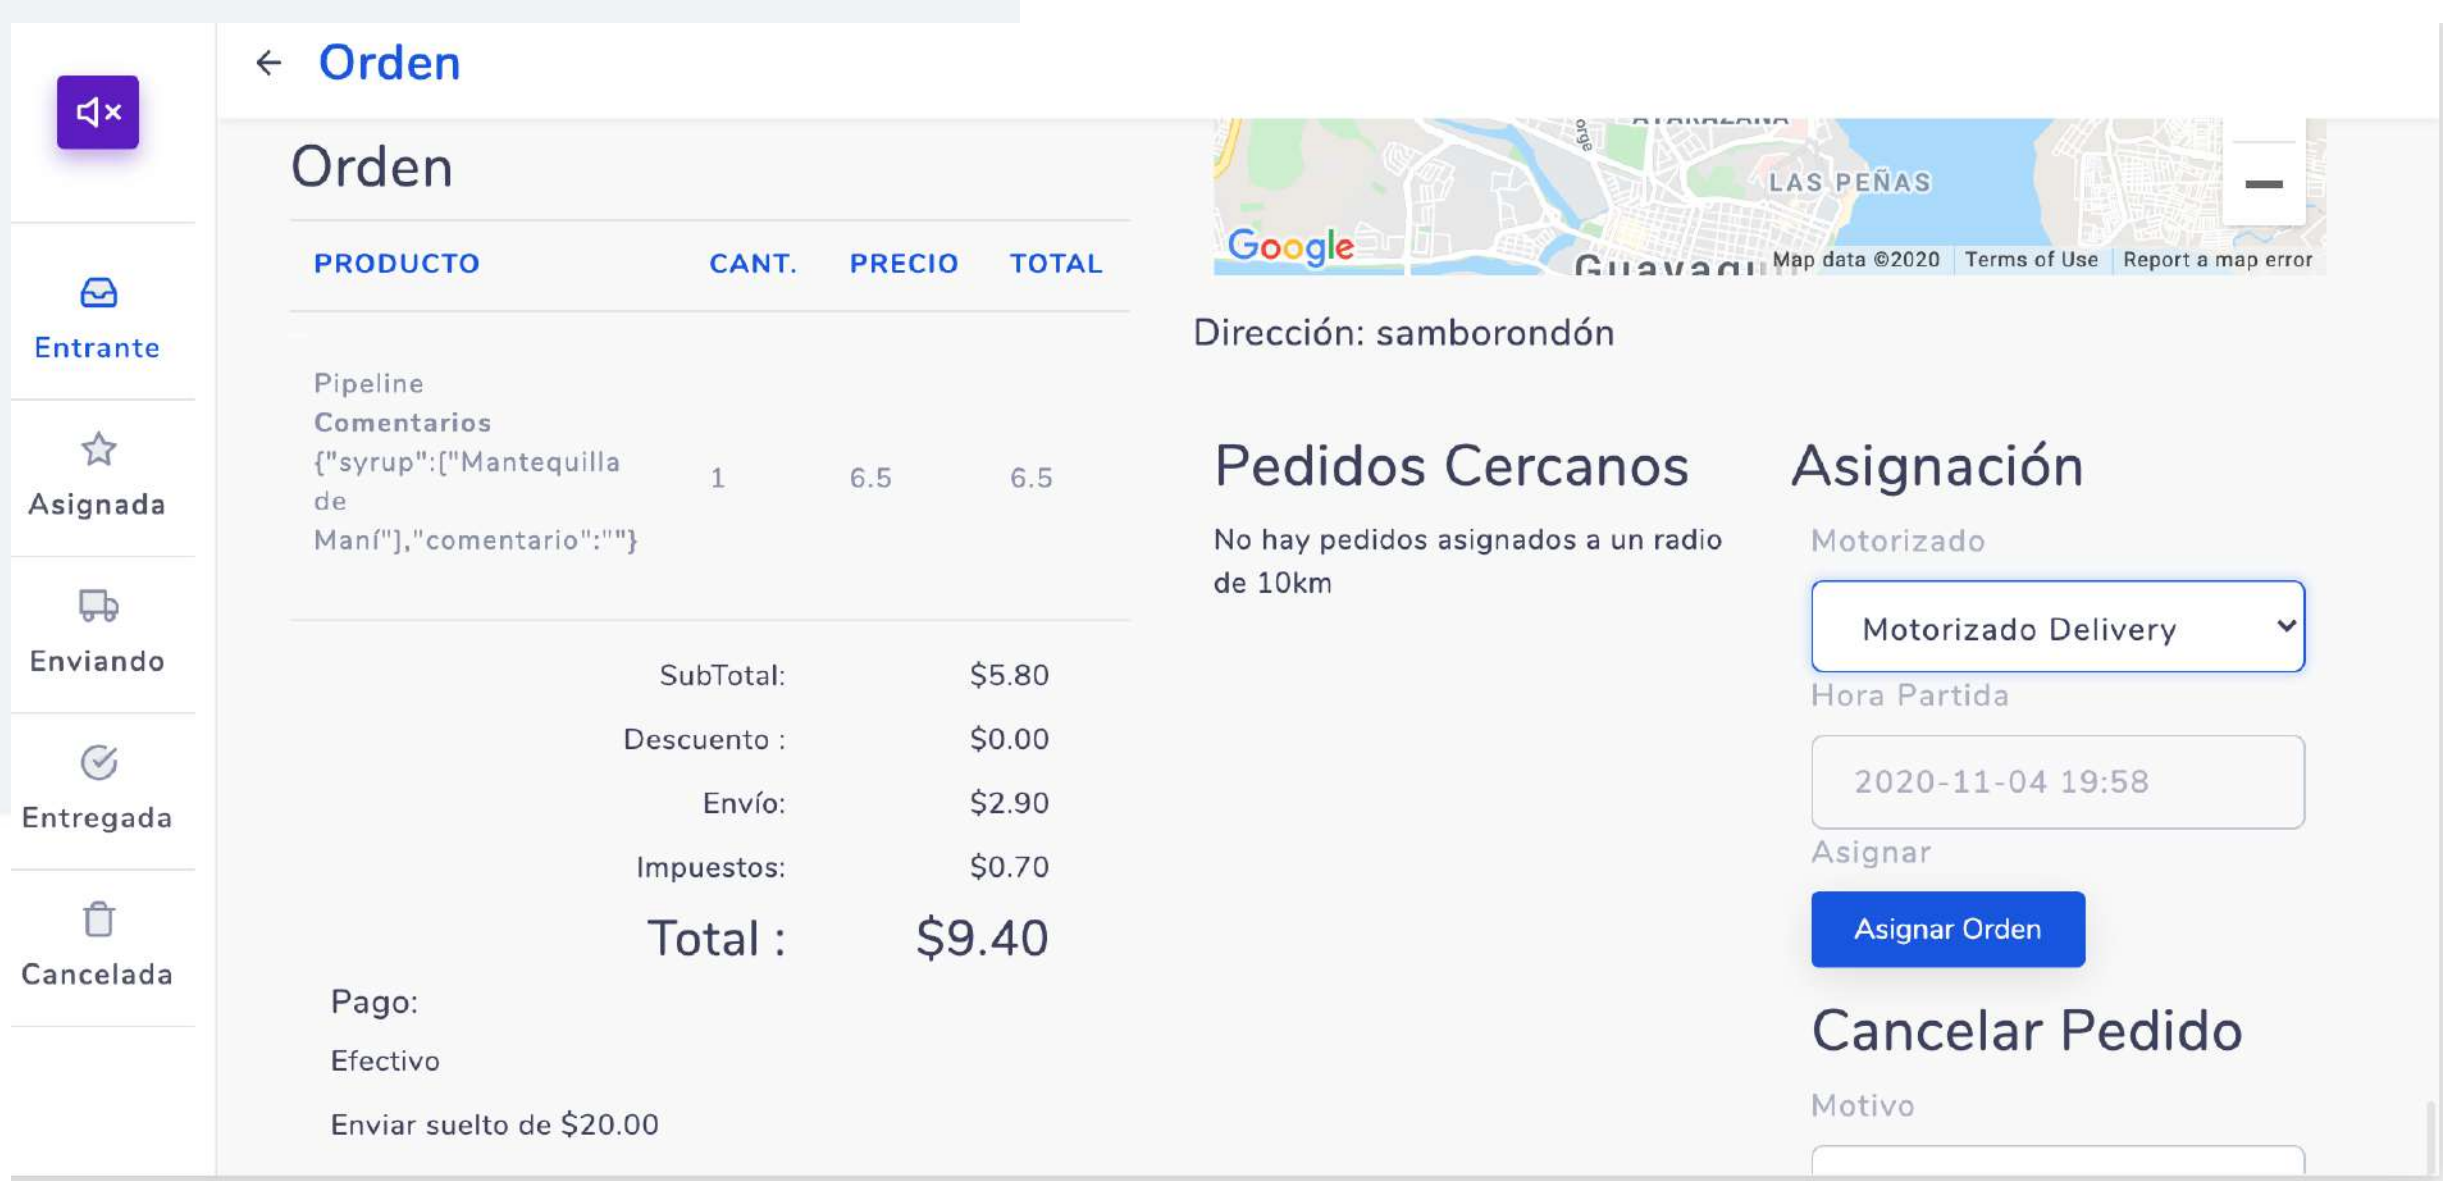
Entrante

Asignada

Enviando

Entregada

Cancelada

Orden

Orden

| PRODUCTO | CANT. | PRECIO | TOTAL |
|---|---|---|---|
| Pipeline **Comentarios** {"syrup":["Mantequilla de Maní"],"comentario":""} | 1 | 6.5 | 6.5 |

SubTotal: $5.80
Descuento : $0.00
Envío: $2.90
Impuestos: $0.70
Total : $9.40

Pago:

Efectivo

Enviar suelto de $20.00

LAS PEÑAS
Google
Guayaqu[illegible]
Map data ©2020 Terms of Use Report a map error

Dirección: samborondón

Pedidos Cercanos

No hay pedidos asignados a un radio de 10km

Asignación

Motorizado

Motorizado Delivery

Hora Partida

2020-11-04 19:58

Asignar

Asignar Orden

Cancelar Pedido

Motivo